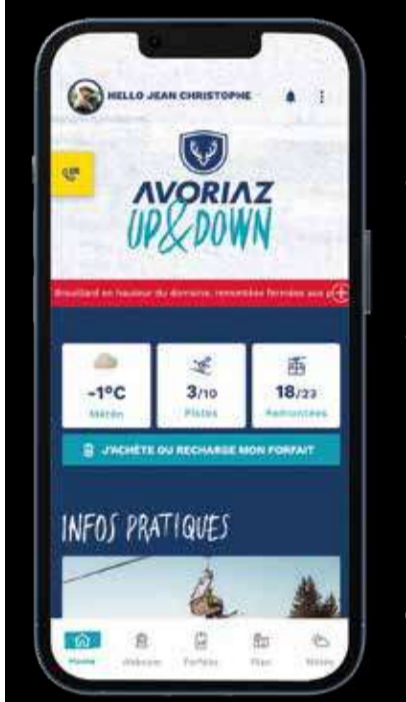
HELLO JEAN CHRISTOPHE

AVORIAZ
UP&DOWN

Brouillard en hauteur du domaine, remontées fermées aux pl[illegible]

-1°C
Météo

3/10
Pistes

18/23
Remontées

J'ACHÈTE OU RECHARGE MON FORFAIT

INFOS PRATIQUES

Home
Webcam
Forfaits
Plan
Météo